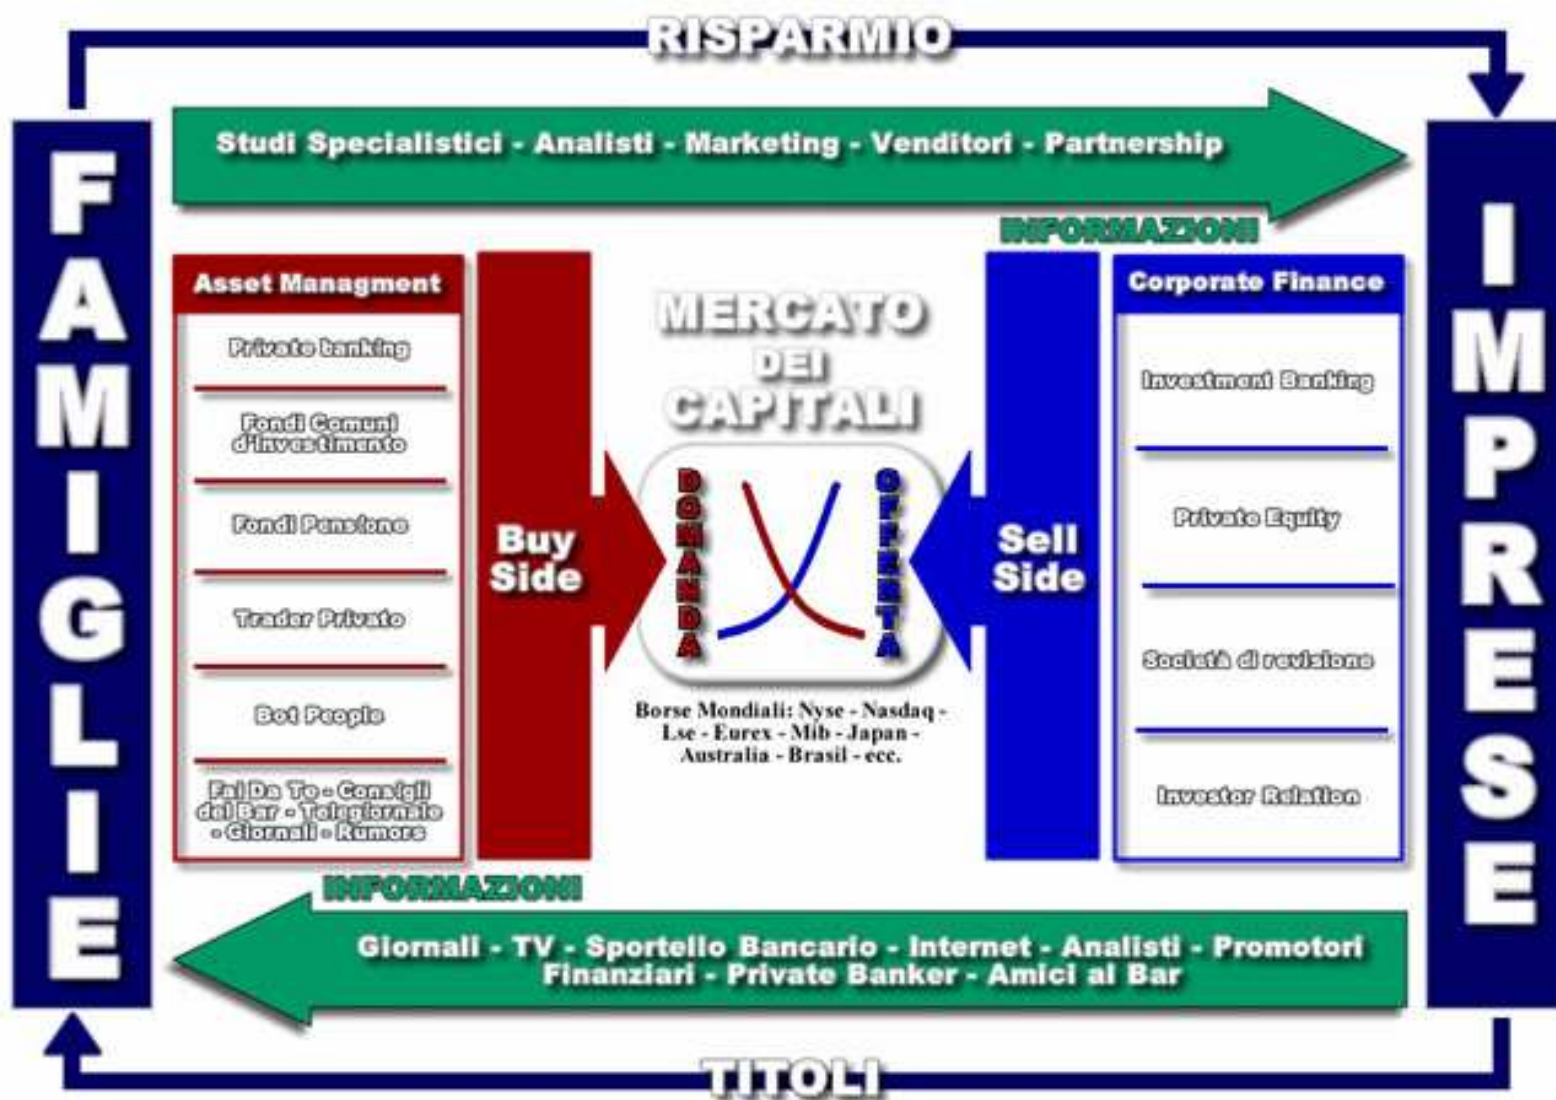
RISPARMIO

FAMIGLIE

Studi Specialistici - Analisti - Marketing - Venditori - Partnership

INFORMAZIONI

IMPRESE

Asset Managment

Private banking

Fondi Comuni d'investimento

Fondi Pensione

Trader Privato

Bot People

Fai Da Te - Consigli del Bar - Telegiornale - Giornali - Rumors

Buy Side

MERCATO DEI CAPITALI

DOMANDA

OFFERTA

Borse Mondiali: Nyse - Nasdaq - Lse - Eurex - Mib - Japan - Australia - Brasil - ecc.

Sell Side

Corporate Finance

Investment Banking

Private Equity

Società di revisione

Investor Relation

INFORMAZIONI

Giornali - TV - Sportello Bancario - Internet - Analisti - Promotori Finanziari - Private Banker - Amici al Bar

TITOLI